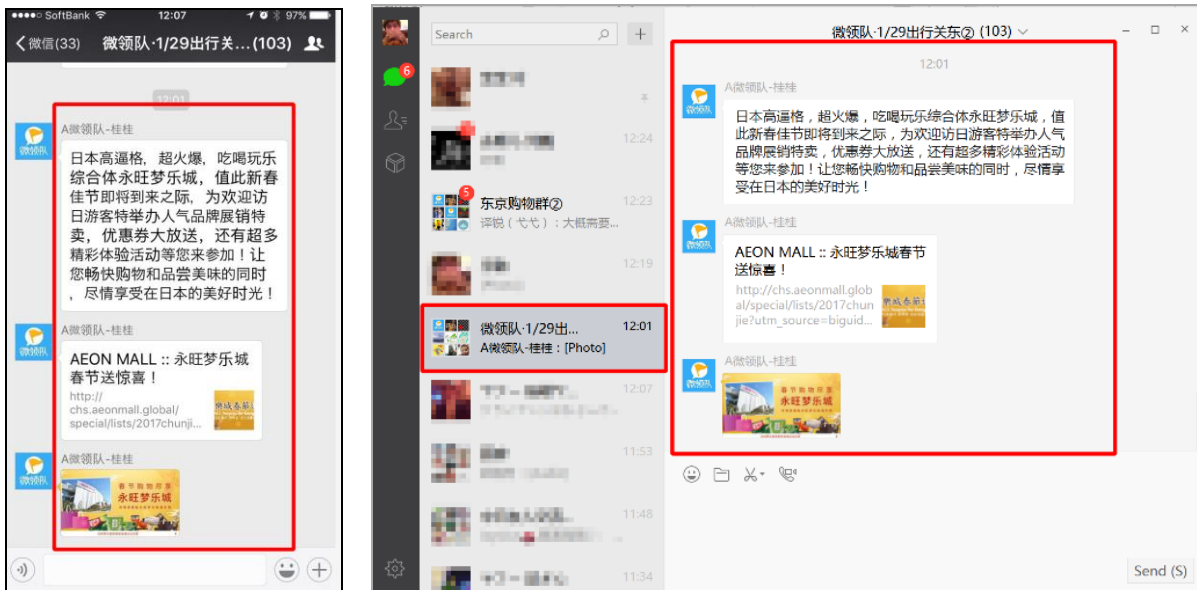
●●●●○ SoftBank 12:07 97%

< 微信(33) 微领队·1/29出行关…(103)

12:01

A微领队-桂桂

日本高逼格，超火爆，吃喝玩乐综合体永旺梦乐城，值此新春佳节即将到来之际，为欢迎访日游客特举办人气品牌展销特卖，优惠券大放送，还有超多精彩体验活动等您来参加！让您畅快购物和品尝美味的同时，尽情享受在日本的美好时光！

A微领队-桂桂

AEON MALL :: 永旺梦乐城春节送惊喜！

http://chs.aeonmall.global/special/lists/2017chunji...

A微领队-桂桂

春节购物印象
永旺梦乐城

Search

6

12:24

5 东京购物群②
12:23
评较（弋弋）：大概需要...

12:19

微领队·1/29出... 12:01
A微领队-桂桂：[Photo]

12:07

11:53

11:48

11:34

微领队·1/29出行关东② (103)

12:01

A微领队-桂桂

日本高逼格，超火爆，吃喝玩乐综合体永旺梦乐城，值此新春佳节即将到来之际，为欢迎访日游客特举办人气品牌展销特卖，优惠券大放送，还有超多精彩体验活动等您来参加！让您畅快购物和品尝美味的同时，尽情享受在日本的美好时光！

A微领队-桂桂

AEON MALL :: 永旺梦乐城春节送惊喜！

http://chs.aeonmall.global/special/lists/2017chunjie?utm_source=biguid...

A微领队-桂桂

春节购物印象
永旺梦乐城

Send (S)